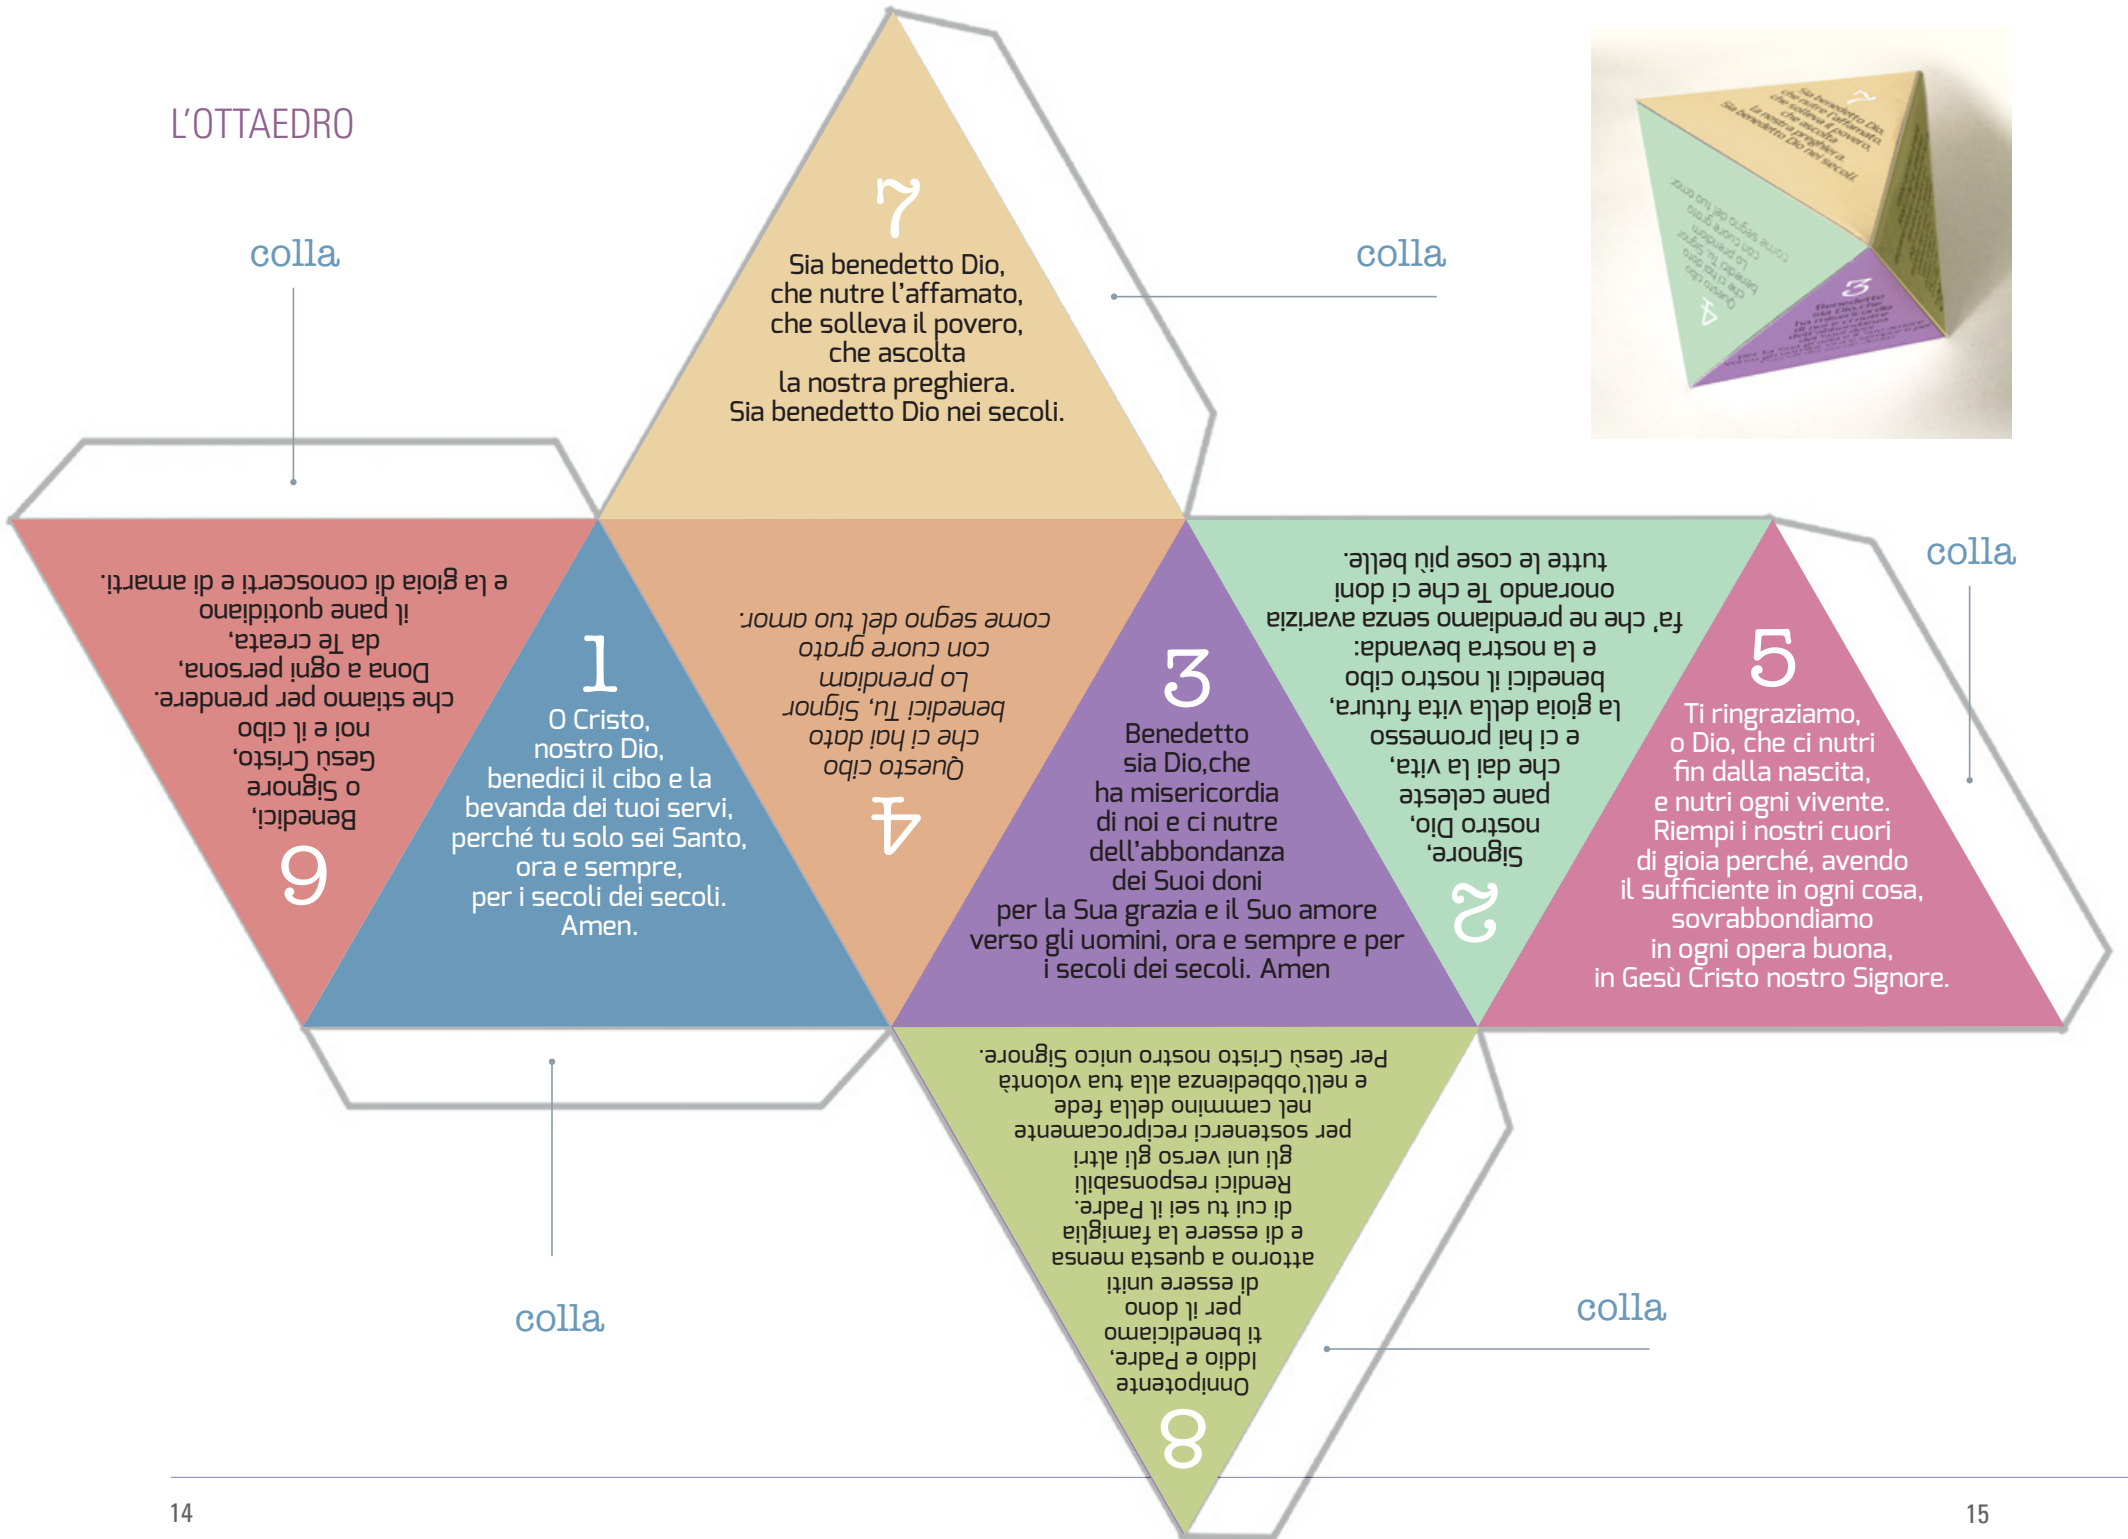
L'OTTAEDRO

colla

colla

7
Sia benedetto Dio,
che nutre l'affamato,
che solleva il povero,
che ascolta
la nostra preghiera.
Sia benedetto Dio nei secoli.

6
Benedici,
o Signore
Gesù Cristo,
noi e il cibo
che stiamo per prendere.
Dona a ogni persona,
da Te creata,
il pane quotidiano
e la gioia di conoscerti e di amarti.

1
O Cristo,
nostro Dio,
benedici il cibo e la bevanda dei tuoi servi,
perché tu solo sei Santo,
ora e sempre,
per i secoli dei secoli.
Amen.

4
Questo cibo
che ci hai dato
benedici Tu, Signor
Lo prendiam
con cuore grato
come segno del tuo amor.

3
Benedetto
sia Dio,che
ha misericordia
di noi e ci nutre
dell'abbondanza
dei Suoi doni
per la Sua grazia e il Suo amore
verso gli uomini, ora e sempre e per i secoli dei secoli. Amen

2
Signore,
nostro Dio,
pane celeste
che dai la vita,
e ci hai promesso
la gioia della vita futura,
benedici il nostro cibo
e la nostra bevanda:
fa' che ne prendiamo senza avarizia
onorando Te che ci doni
tutte le cose più belle.

5
Ti ringraziamo,
o Dio, che ci nutri
fin dalla nascita,
e nutri ogni vivente.
Riempi i nostri cuori
di gioia perché, avendo
il sufficiente in ogni cosa,
sovrabbondiamo
in ogni opera buona,
in Gesù Cristo nostro Signore.

colla

8
Onnipotente
Iddio e Padre,
ti benediciamo
per il dono
di essere uniti
attorno a questa mensa
e di essere la famiglia
di cui tu sei il Padre.
Rendici responsabili
gli uni verso gli altri
per sostenerci reciprocamente
nel cammino della fede
e nell'obbedienza alla tua volontà
Per Gesù Cristo nostro unico Signore.

colla

colla

14

15